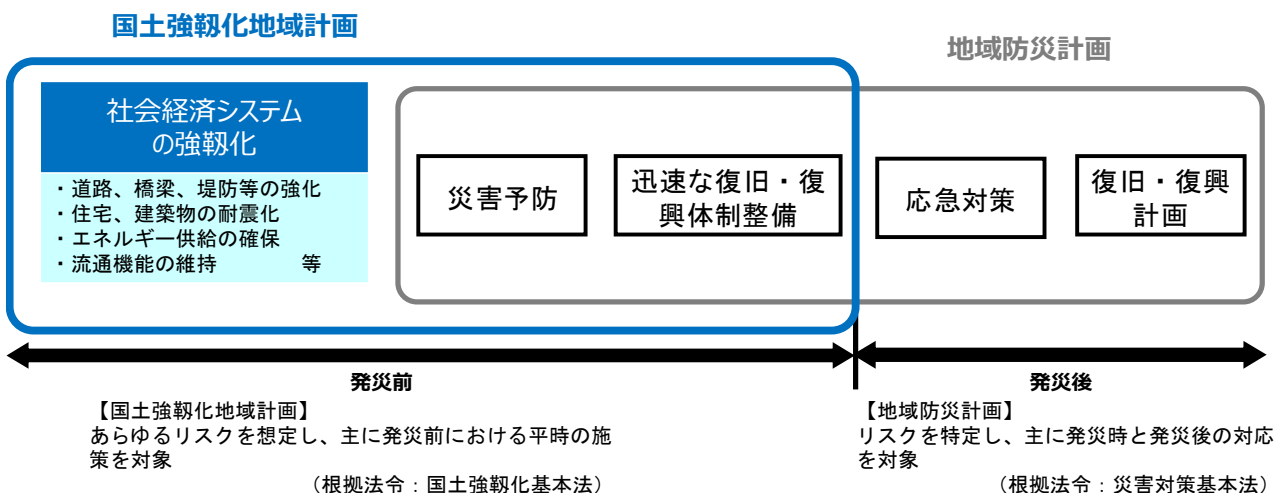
国土強靱化地域計画

地域防災計画

社会経済システムの強靱化

・道路、橋梁、堤防等の強化
・住宅、建築物の耐震化
・エネルギー供給の確保
・流通機能の維持　　　　等

災害予防

迅速な復旧・復興体制整備

応急対策

復旧・復興計画

発災前

発災後

【国土強靱化地域計画】
あらゆるリスクを想定し、主に発災前における平時の施策を対象
（根拠法令：国土強靱化基本法）

【地域防災計画】
リスクを特定し、主に発災時と発災後の対応を対象
（根拠法令：災害対策基本法）